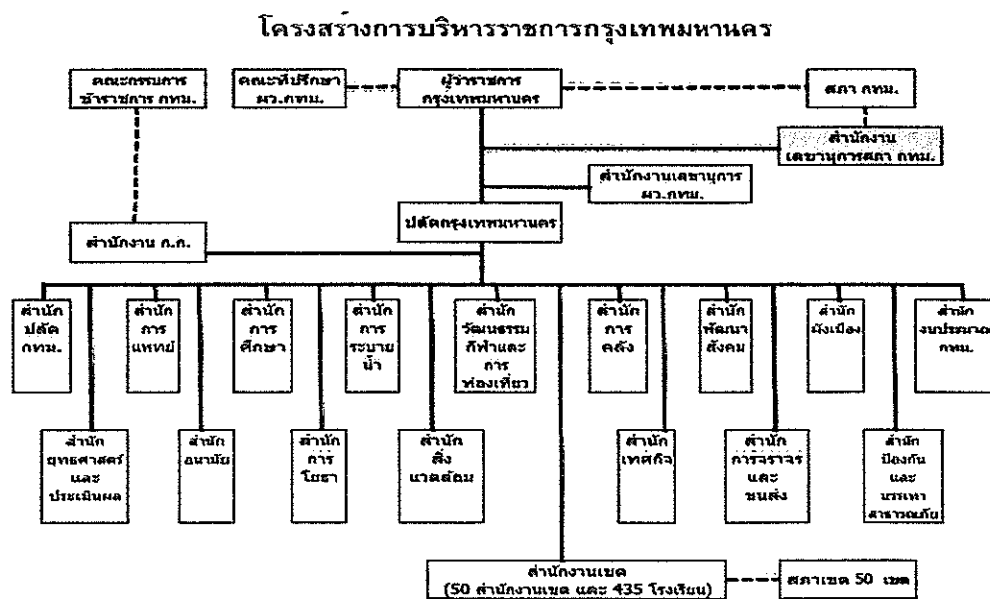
โครงสร้างการบริหารราชการกรุงเทพมหานคร

คณะกรรมการข้าราชการ กทม.

คณะที่ปรึกษา ผว.กทม.

ผู้ว่าราชการกรุงเทพมหานคร

สภา กทม.

สำนักงานเลขานุการสภา กทม.

สำนักงานเลขานุการ ผว.กทม.

ปลัดกรุงเทพมหานคร

สำนักงาน ก.ก.

สำนักปลัด กทม.

สำนักการแพทย์

สำนักการศึกษา

สำนักการระบายน้ำ

สำนักวัฒนธรรม กีฬาและการท่องเที่ยว

สำนักการคลัง

สำนักพัฒนาสังคม

สำนักผังเมือง

สำนักงบประมาณ กทม.

สำนักยุทธศาสตร์และประเมินผล

สำนักอนามัย

สำนักการโยธา

สำนักสิ่งแวดล้อม

สำนักเทศกิจ

สำนักการจราจรและขนส่ง

สำนักป้องกันและบรรเทาสาธารณภัย

สำนักงานเขต (50 สำนักงานเขต และ 435 โรงเรียน)

สภาเขต 50 เขต